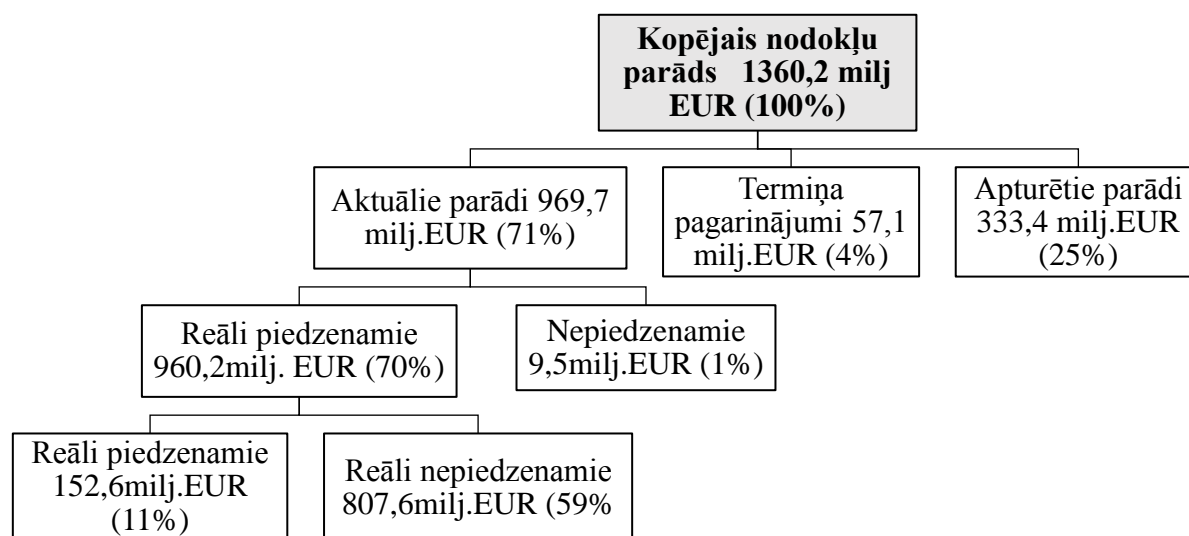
Kopējais nodokļu parāds 1360,2 milj EUR (100%)

Aktuālie parādi 969,7 milj.EUR (71%)

Termiņa pagarinājumi 57,1 milj.EUR (4%)

Apturētie parādi 333,4 milj.EUR (25%)

Reāli piedzenamie 960,2milj. EUR (70%)

Nepiedzenamie 9,5milj.EUR (1%)

Reāli piedzenamie 152,6milj.EUR (11%)

Reāli nepiedzenamie 807,6milj.EUR (59%